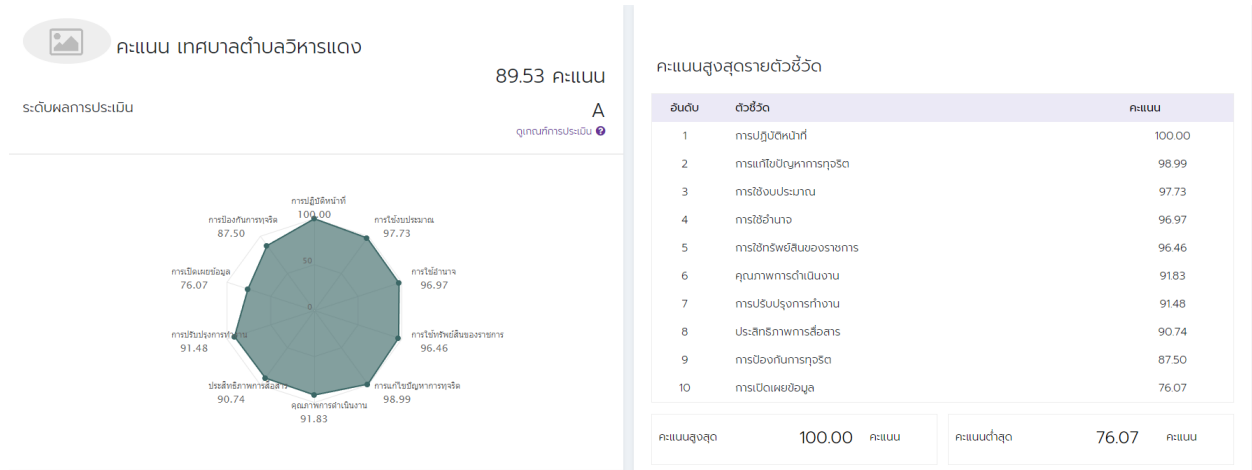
คะแนน เทศบาลตำบลวิหารแดง

89.53 คะแนน

ระดับผลการประเมิน

A

ดูเกณฑ์การประเมิน

การปฏิบัติหน้าที่
100.00

การใช้งบประมาณ
97.73

การใช้อำนาจ
96.97

การใช้ทรัพย์สินของราชการ
96.46

การแก้ไขปัญหาการทุจริต
98.99

คุณภาพการดำเนินงาน
91.83

ประสิทธิภาพการสื่อสาร
90.74

การปรับปรุงการทำงาน
91.48

การเปิดเผยข้อมูล
76.07

การป้องกันการทุจริต
87.50

50

0

คะแนนสูงสุดรายตัวชี้วัด

| อันดับ | ตัวชี้วัด | คะแนน |
|---|---|---|
| 1 | การปฏิบัติหน้าที่ | 100.00 |
| 2 | การแก้ไขปัญหาการทุจริต | 98.99 |
| 3 | การใช้งบประมาณ | 97.73 |
| 4 | การใช้อำนาจ | 96.97 |
| 5 | การใช้ทรัพย์สินของราชการ | 96.46 |
| 6 | คุณภาพการดำเนินงาน | 91.83 |
| 7 | การปรับปรุงการทำงาน | 91.48 |
| 8 | ประสิทธิภาพการสื่อสาร | 90.74 |
| 9 | การป้องกันการทุจริต | 87.50 |
| 10 | การเปิดเผยข้อมูล | 76.07 |

คะแนนสูงสุด 100.00 คะแนน

คะแนนต่ำสุด 76.07 คะแนน